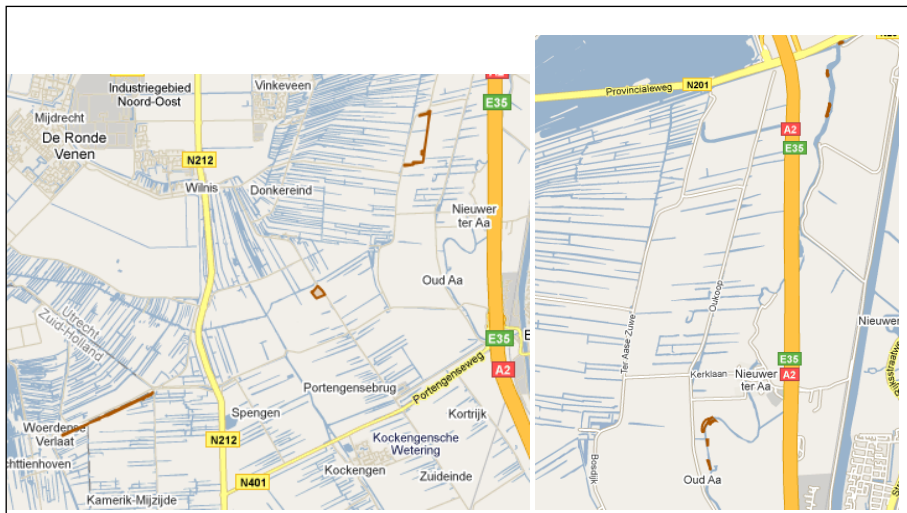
Industriegebied Noord-Oost
Vinkeveen
Mijdrecht
De Ronde Venen
N212
Wilnis
Donkereind
E35
Nieuwer ter Aa
Oud Aa
Utrecht
Zuid-Holland
E35
A2
Portengensebrug
Portengenseweg
Spengen
Kortrijk
Woerdense Verlaat
N212
Kockengensche Wetering
chttienhoven
N401
Kockengen
Zuideinde
Kamerik-Mijzijde
Provincialeweg
N201
A2
E35
Ter Aase Zuwe
Oukoop
Nieuwer
Kerklaan
Nieuwer ter Aa
E35
A2
Bosdijk
Oud Aa